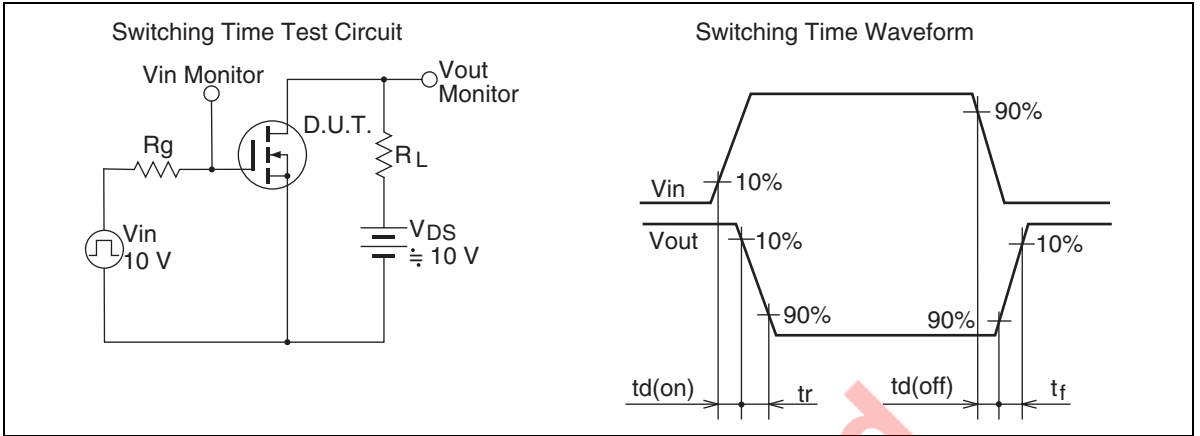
Switching Time Test Circuit

Vin Monitor

Vout Monitor

D.U.T.

Rg

$R_L$

Vin 10 V

$V_{DS}$ $\fallingdotseq$ 10 V

Switching Time Waveform

90%

Vin

10%

Vout

10%

10%

90%

90%

td(on)

tr

td(off)

$t_f$